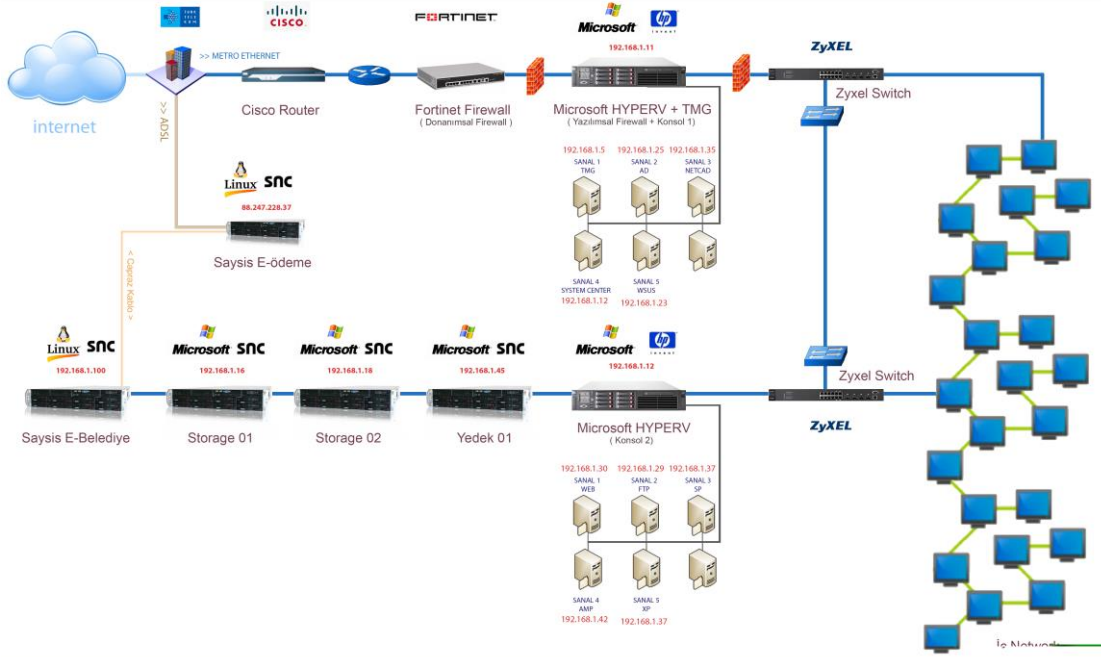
CISCO
FORTINET
Microsoft
hp
192.168.1.11
ZyXEL
>> METRO ETHERNET
internet
Cisco Router
Fortinet Firewall
( Donanımsal Firewall )
Microsoft HYPERV + TMG
( Yazılımsal Firewall + Konsol 1)
Zyxel Switch
>> ADSL
192.168.1.5
SANAL 1
TMG
192.168.1.25
SANAL 2
AD
192.168.1.35
SANAL 3
NETCAD
Linux SNC
88.247.228.37
SANAL 4
SYSTEM CENTER
192.168.1.12
SANAL 5
WSUS
192.168.1.23
Saysis E-ödeme
< Çapraz Kablo >
Linux SNC
192.168.1.100
Microsoft SNC
192.168.1.16
Microsoft SNC
192.168.1.18
Microsoft SNC
192.168.1.45
Microsoft
hp
192.168.1.12
Zyxel Switch
Saysis E-Belediye
Storage 01
Storage 02
Yedek 01
Microsoft HYPERV
( Konsol 2)
ZyXEL
192.168.1.30
SANAL 1
WEB
192.168.1.29
SANAL 2
FTP
192.168.1.37
SANAL 3
SP
SANAL 4
AMP
192.168.1.42
SANAL 5
XP
192.168.1.37
İç Network